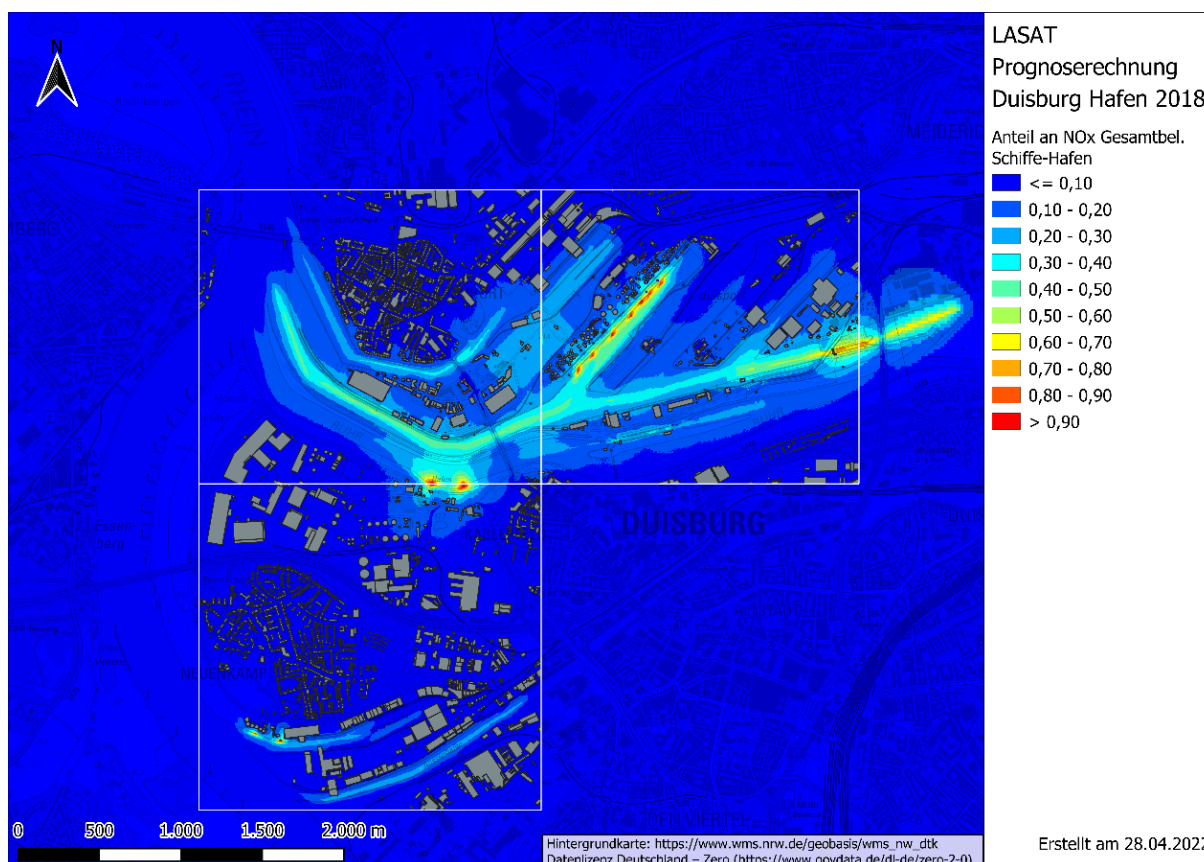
N

LASAT
Prognoserechnung
Duisburg Hafen 2018

Anteil an NOx Gesamtbel.
Schiffe-Hafen

<= 0,10
0,10 - 0,20
0,20 - 0,30
0,30 - 0,40
0,40 - 0,50
0,50 - 0,60
0,60 - 0,70
0,70 - 0,80
0,80 - 0,90
> 0,90

DUISBURG

NEUENKAMP

0 500 1.000 1.500 2.000 m

Hintergrundkarte: https://www.wms.nrw.de/geobasis/wms_nw_dtk
Datenlizenz Deutschland – Zero (https://www.govdata.de/dl-de/zero-2-0)

Erstellt am 28.04.202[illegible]